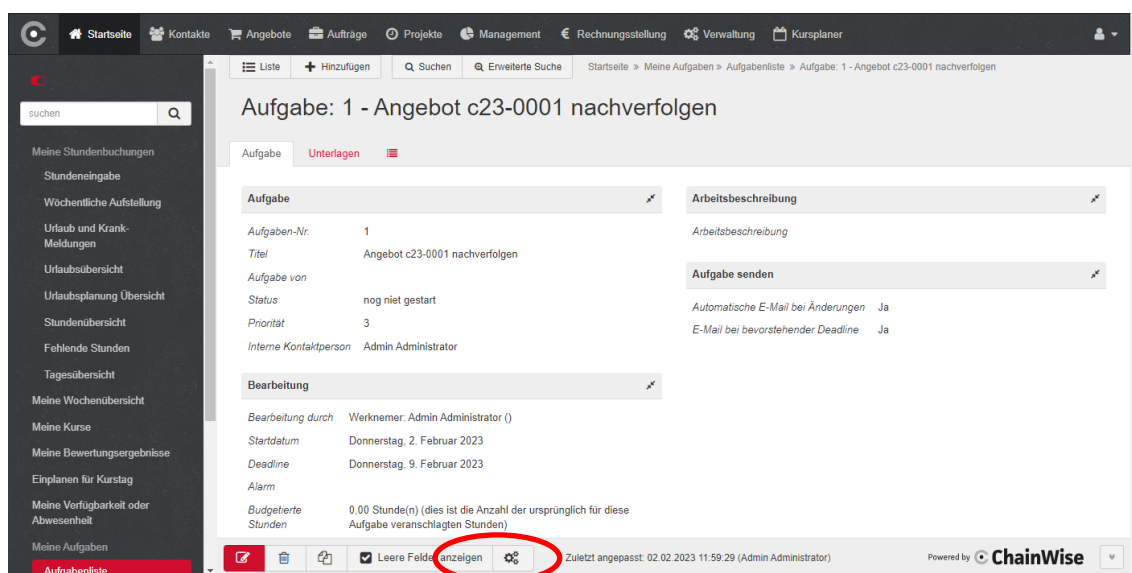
Startseite Kontakte Angebote Aufträge Projekte Management Rechnungsstellung Verwaltung Kursplaner

suchen

Meine Stundenbuchungen
Stundeneingabe
Wöchentliche Aufstellung
Urlaub und Krank-Meldungen
Urlaubsübersicht
Urlaubsplanung Übersicht
Stundenübersicht
Fehlende Stunden
Tagesübersicht
Meine Wochenübersicht
Meine Kurse
Meine Bewertungsergebnisse
Einplanen für Kurstag
Meine Verfügbarkeit oder Abwesenheit
Meine Aufgaben
Aufgabenliste

Liste | Hinzufügen | Suchen | Erweiterte Suche | Startseite » Meine Aufgaben » Aufgabenliste » Aufgabe: 1 - Angebot c23-0001 nachverfolgen

Aufgabe: 1 - Angebot c23-0001 nachverfolgen

Aufgabe | Unterlagen

Aufgabe

Aufgaben-Nr. 1
Titel Angebot c23-0001 nachverfolgen
Aufgabe von
Status nog niet gestart
Priorität 3
Interne Kontaktperson Admin Administrator

Bearbeitung

Bearbeitung durch Werknemer: Admin Administrator ()
Startdatum Donnerstag, 2. Februar 2023
Deadline Donnerstag, 9. Februar 2023
Alarm
Budgetierte Stunden 0,00 Stunde(n) (dies ist die Anzahl der ursprünglich für diese Aufgabe veranschlagten Stunden)

Arbeitsbeschreibung

Arbeitsbeschreibung

Aufgabe senden

Automatische E-Mail bei Änderungen Ja
E-Mail bei bevorstehender Deadline Ja

Leere Felder anzeigen
Zuletzt angepasst: 02.02.2023 11:59:29 (Admin Administrator)
Powered by ChainWise